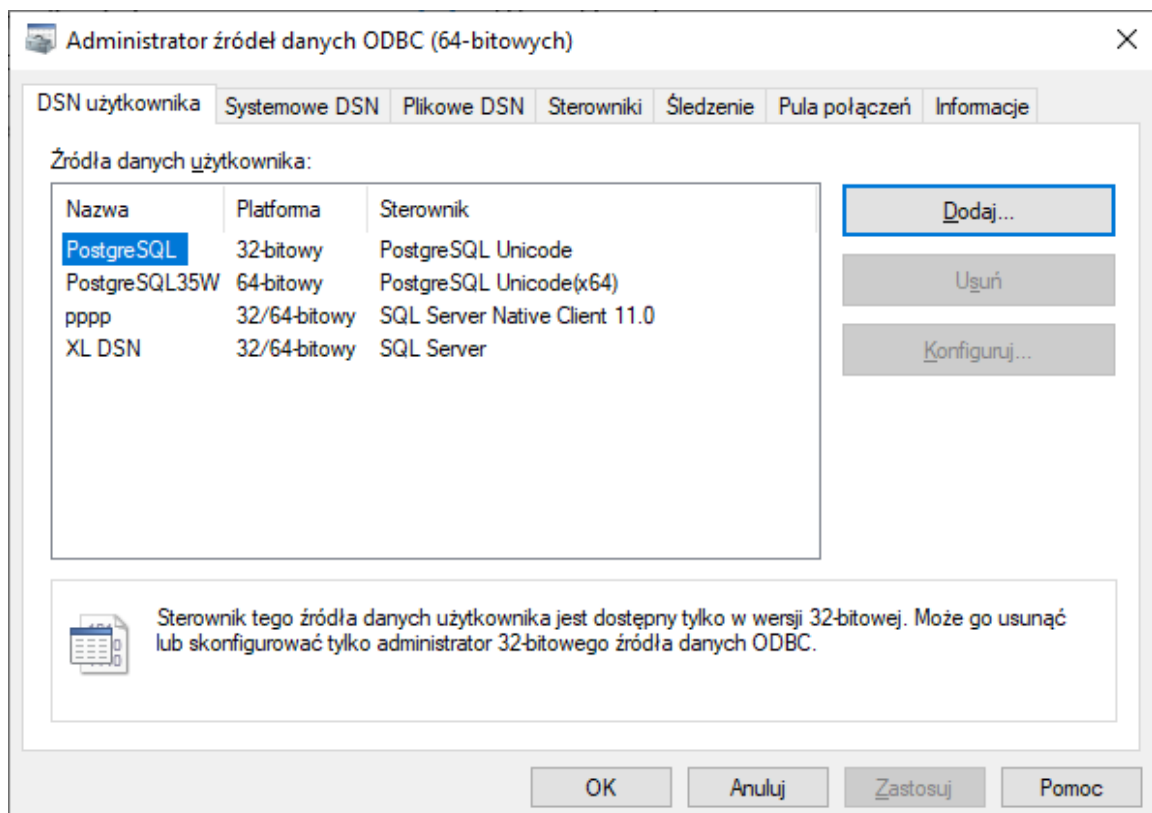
Administrator źródeł danych ODBC (64-bitowych)

DSN użytkownika | Systemowe DSN | Plikowe DSN | Sterowniki | Śledzenie | Pula połączeń | Informacje

Źródła danych użytkownika:

| Nazwa | Platforma | Sterownik |
|---|---|---|
| PostgreSQL | 32-bitowy | PostgreSQL Unicode |
| PostgreSQL35W | 64-bitowy | PostgreSQL Unicode(x64) |
| pppp | 32/64-bitowy | SQL Server Native Client 11.0 |
| XL DSN | 32/64-bitowy | SQL Server |

Dodaj...

Usuń

Konfiguruj...

Sterownik tego źródła danych użytkownika jest dostępny tylko w wersji 32-bitowej. Może go usunąć lub skonfigurować tylko administrator 32-bitowego źródła danych ODBC.

OK | Anuluj | Zastosuj | Pomoc